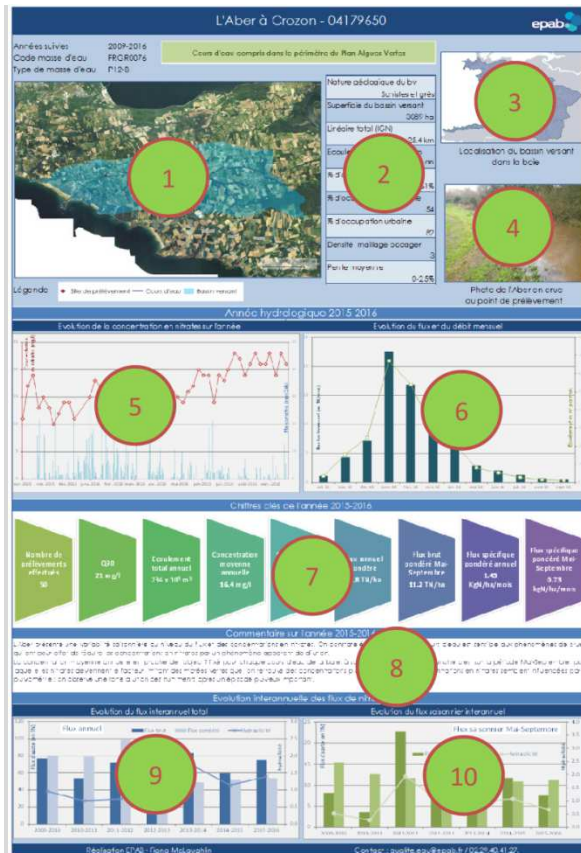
L'Aber à Crozon - 04179650

epab

Années suivies 2009-2016
Code masse d'eau FRGR0076
Type de masse d'eau P12-B

Cours d'eau compris dans le périmètre du Plan Algues Vertes

1

Nature géologique du bv
Schistes et grès
Superficie du bassin versant
3085 ha
Linéaire total (IGN)
23,4 km
Ecoul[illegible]
% d'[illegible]
% d'occ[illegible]
54
% d'occupation urbaine
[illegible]
Densité maillage bocager
3
Pente moyenne
0-2.5%

2

3

Localisation du bassin versant dans la baie

4

Photo de l'Aber en crue au point de prélèvement

Légende ● Site de prélèvement — Cours d'eau Bassin versant

Année hydrologique 2015-2016

Evolution de la concentration en nitrates sur l'année

5

Evolution du flux et du débit mensuel

6

Chiffres clés de l'année 2015-2016

Nombre de prélèvements effectués 50

Q90 21 mg/l

Ecoulement total annuel 256 x $10^6$ m³

Concentration moyenne annuelle 18,4 mg/l

7

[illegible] annuel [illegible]ondéré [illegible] T/ha

Flux brut pondéré Mai-Septembre 11,2 T/ha

Flux spécifique pondéré annuel 1,45 KgN/ha/mois

Flux spécifique pondéré Mai-Septembre 0,79 kgN/ha/mois

Commentaire sur l'année 2015-2016

8

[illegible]

Evolution interannuelle des flux de nitr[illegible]

Evolution du flux interannuel total

Flux annuel

9

2009-2010 2010-2011 2011-2012 2012-2013 2013-2014 2014-2015 2015-2016

Evolution du flux saisonnier interannuel

Flux saisonnier Mai-Septembre

10

Réalisation EPAB - Fiona McLaughlin

Contact : qualite.eau@epab.fr / 02.29.40.41.22